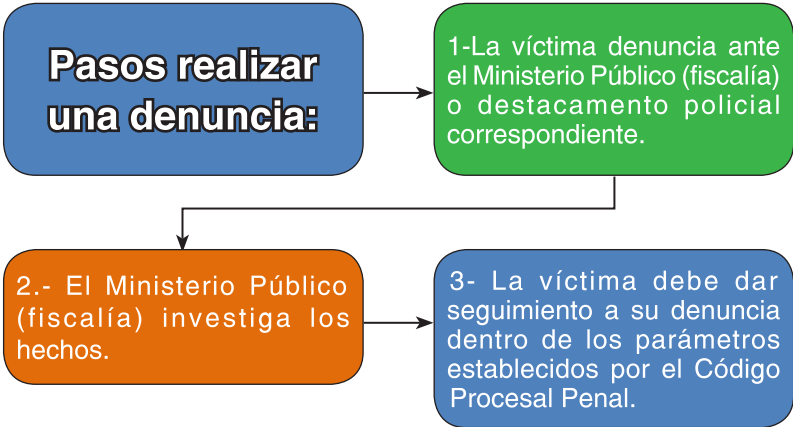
Pasos realizar una denuncia:

1-La víctima denuncia ante el Ministerio Público (fiscalía) o destacamento policial correspondiente.

2.- El Ministerio Público (fiscalía) investiga los hechos.

3- La víctima debe dar seguimiento a su denuncia dentro de los parámetros establecidos por el Código Procesal Penal.